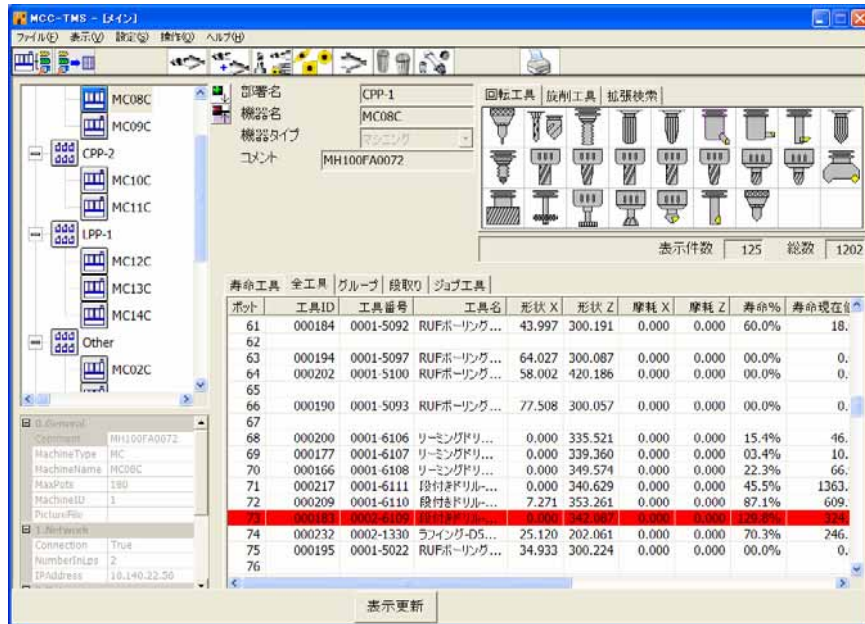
MCC-TMS - [メイン]

ファイル(F) 表示(V) 設定(S) 操作(O) ヘルプ(H)

MC08C
MC09C
CPP-2
MC10C
MC11C
LPP-1
MC12C
MC13C
MC14C
Other
MC02C

0.General
Comment MH100FA0072
MachineType MC
MachineName MC08C
MaxPots 180
MachineID 1
PictureFile
1.Network
Connection True
NumberInLps 2
IPAddress 10.140.22.50

部署名 CPP-1
機器名 MC08C
機器タイプ マシニング
コメント MH100FA0072

回転工具 旋削工具 拡張検索

表示件数 125 総数 1202

寿命工具 全工具 グループ 段取り ジョブ工具

| ポット | 工具ID | 工具番号 | 工具名 | 形状 X | 形状 Z | 摩耗 X | 摩耗 Z | 寿命% | 寿命現在値 |
|---|---|---|---|---|---|---|---|---|---|
| 61 | 000184 | 0001-5092 | RUFボーリング... | 43.997 | 300.191 | 0.000 | 0.000 | 60.0% | 18. |
| 62 | | | | | | | | | |
| 63 | 000194 | 0001-5097 | RUFボーリング... | 64.027 | 300.087 | 0.000 | 0.000 | 00.0% | 0. |
| 64 | 000202 | 0001-5100 | RUFボーリング... | 58.002 | 420.186 | 0.000 | 0.000 | 00.0% | 0. |
| 65 | | | | | | | | | |
| 66 | 000190 | 0001-5093 | RUFボーリング... | 77.508 | 300.057 | 0.000 | 0.000 | 00.0% | 0. |
| 67 | | | | | | | | | |
| 68 | 000200 | 0001-6106 | リーミングドリ... | 0.000 | 335.521 | 0.000 | 0.000 | 15.4% | 46. |
| 69 | 000177 | 0001-6107 | リーミングドリ... | 0.000 | 339.360 | 0.000 | 0.000 | 03.4% | 10. |
| 70 | 000166 | 0001-6108 | リーミングドリ... | 0.000 | 349.574 | 0.000 | 0.000 | 22.3% | 66. |
| 71 | 000217 | 0001-6111 | 段付きドリル-... | 0.000 | 340.629 | 0.000 | 0.000 | 45.5% | 1363. |
| 72 | 000209 | 0001-6110 | 段付きドリル-... | 7.271 | 353.261 | 0.000 | 0.000 | 87.1% | 609. |
| 73 | 000183 | 0002-6109 | 段付きドリル-... | 0.000 | 342.087 | 0.000 | 0.000 | 120.8% | 324. |
| 74 | 000232 | 0002-1330 | ラフィング-D5... | 25.120 | 202.061 | 0.000 | 0.000 | 70.3% | 246. |
| 75 | 000195 | 0001-5022 | RUFボーリング... | 34.933 | 300.224 | 0.000 | 0.000 | 00.0% | 0. |
| 76 | | | | | | | | | |

表示更新